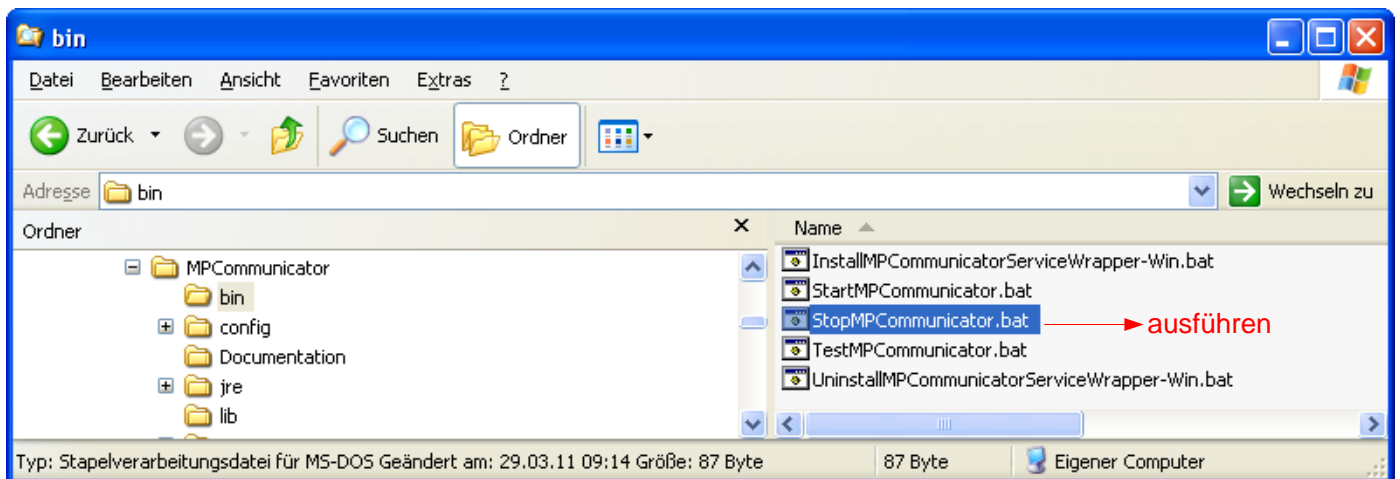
bin

Datei Bearbeiten Ansicht Favoriten Extras ?

Zurück Suchen Ordner

Adresse bin Wechseln zu

Ordner

MPCommunicator
bin
config
Documentation
jre
lib

Name

InstallMPCommunicatorServiceWrapper-Win.bat
StartMPCommunicator.bat
StopMPCommunicator.bat
TestMPCommunicator.bat
UninstallMPCommunicatorServiceWrapper-Win.bat

ausführen

Typ: Stapelverarbeitungsdatei für MS-DOS Geändert am: 29.03.11 09:14 Größe: 87 Byte 87 Byte Eigener Computer